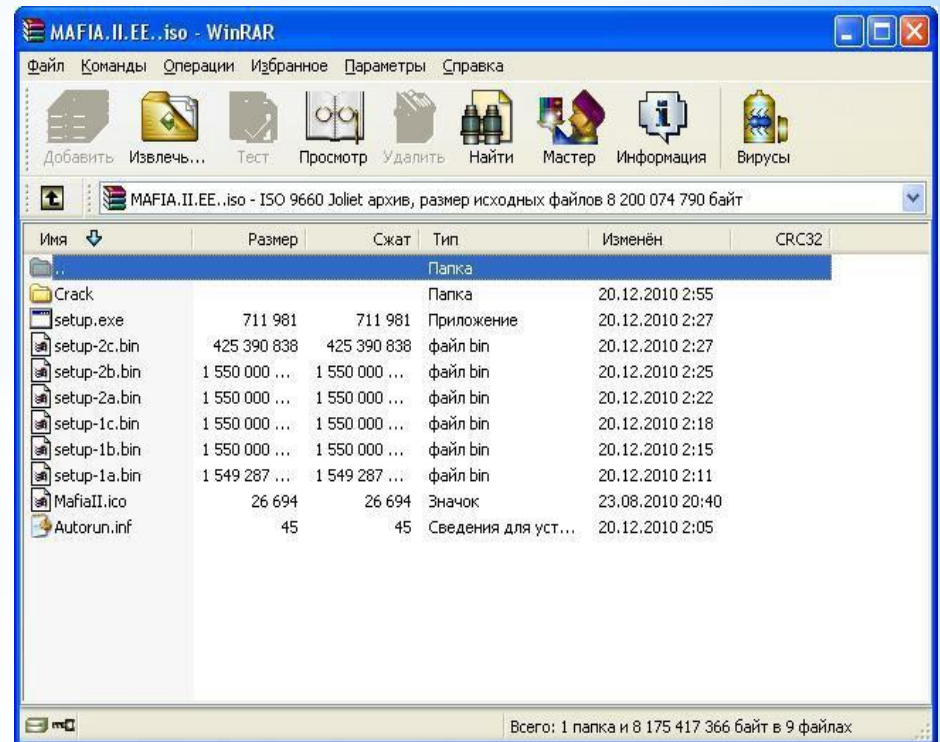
MAFIA.II.EE..iso - WinRAR

Файл Команды Операции Избранное Параметры Справка

Добавить Извлечь... Тест Просмотр Удалить Найти Мастер Информация Вирусы

MAFIA.II.EE..iso - ISO 9660 Joliet архив, размер исходных файлов 8 200 074 790 байт

| Имя | Размер | Сжат | Тип | Изменён | CRC32 |
|---|---|---|---|---|---|
| .. | | | Папка | | |
| Crack | | | Папка | 20.12.2010 2:55 | |
| setup.exe | 711 981 | 711 981 | Приложение | 20.12.2010 2:27 | |
| setup-2c.bin | 425 390 838 | 425 390 838 | файл bin | 20.12.2010 2:27 | |
| setup-2b.bin | 1 550 000 ... | 1 550 000 ... | файл bin | 20.12.2010 2:25 | |
| setup-2a.bin | 1 550 000 ... | 1 550 000 ... | файл bin | 20.12.2010 2:22 | |
| setup-1c.bin | 1 550 000 ... | 1 550 000 ... | файл bin | 20.12.2010 2:18 | |
| setup-1b.bin | 1 550 000 ... | 1 550 000 ... | файл bin | 20.12.2010 2:15 | |
| setup-1a.bin | 1 549 287 ... | 1 549 287 ... | файл bin | 20.12.2010 2:11 | |
| MafiaII.ico | 26 694 | 26 694 | Значок | 23.08.2010 20:40 | |
| Autorun.inf | 45 | 45 | Сведения для уст... | 20.12.2010 2:05 | |

Всего: 1 папка и 8 175 417 366 байт в 9 файлах